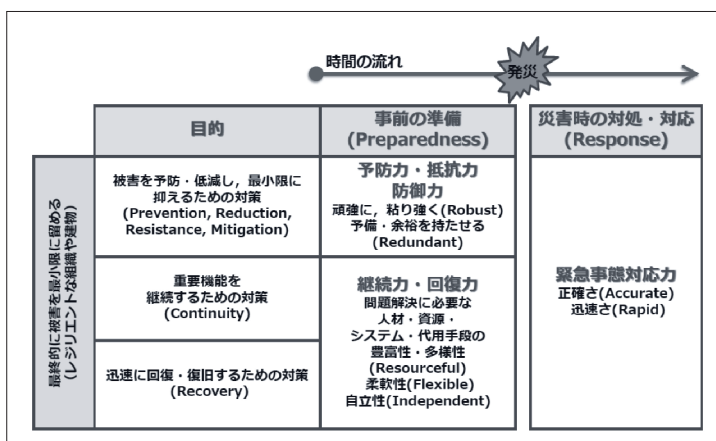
時間の流れ

発災

| | 目的 | 事前の準備 (Preparedness) | 災害時の対処・対応 (Response) |
|---|---|---|---|
| 最終的に被害を最小限に留める (レジリエントな組織や建物) | 被害を予防・低減し，最小限に抑えるための対策 (Prevention, Reduction, Resistance, Mitigation) | 予防力・抵抗力 防御力 頑強に，粘り強く(Robust) 予備・余裕を持たせる (Redundant) | 緊急事態対応力 正確さ(Accurate) 迅速さ(Rapid) |
| | 重要機能を継続するための対策 (Continuity) | 継続力・回復力 問題解決に必要な人材・資源・システム・代用手段の豊富性・多様性 (Resourceful) 柔軟性(Flexible) 自立性(Independent) | |
| | 迅速に回復・復旧するための対策 (Recovery) | | |